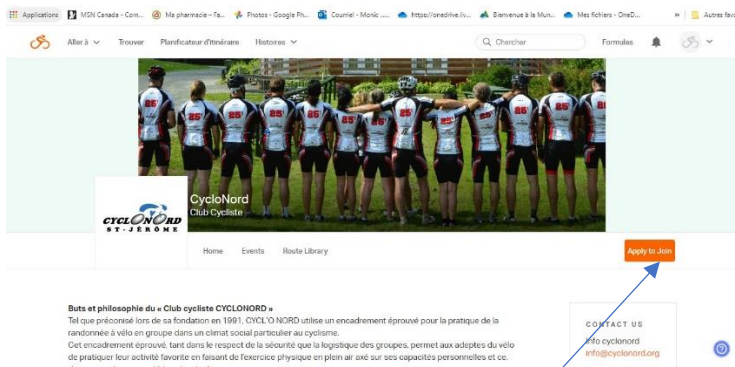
Applications MSN Canada - Com... Ma pharmacie - Fa... Photos - Google Ph... Courriel - Monic ... https://onedrive.liv... Bienvenue à la Mun... Mes fichiers - OneD... » Autres fav

Aller à Trouver Planificateur d'itinéraire Historires Chercher Formules

CycloNord
Club Cycliste

CYCLONORD
ST-JÉRÔME

Home Events Route Library

Apply to Join

Buts et philosophie du « Club cycliste CYCLONORD »
Tel que préconisé lors de sa fondation en 1991, CYCL'O NORD utilise un encadrement éprouvé pour la pratique de la randonnée à vélo en groupe dans un climat social particulier au cyclisme.
Cet encadrement éprouvé, tant dans le respect de la sécurité que la logistique des groupes, permet aux adeptes du vélo de pratiquer leur activité favorite en faisant de l'exercice physique en plein air axé sur ses capacités personnelles et ce.

CONTACT US
Info cyclonord
info@cyclonord.org